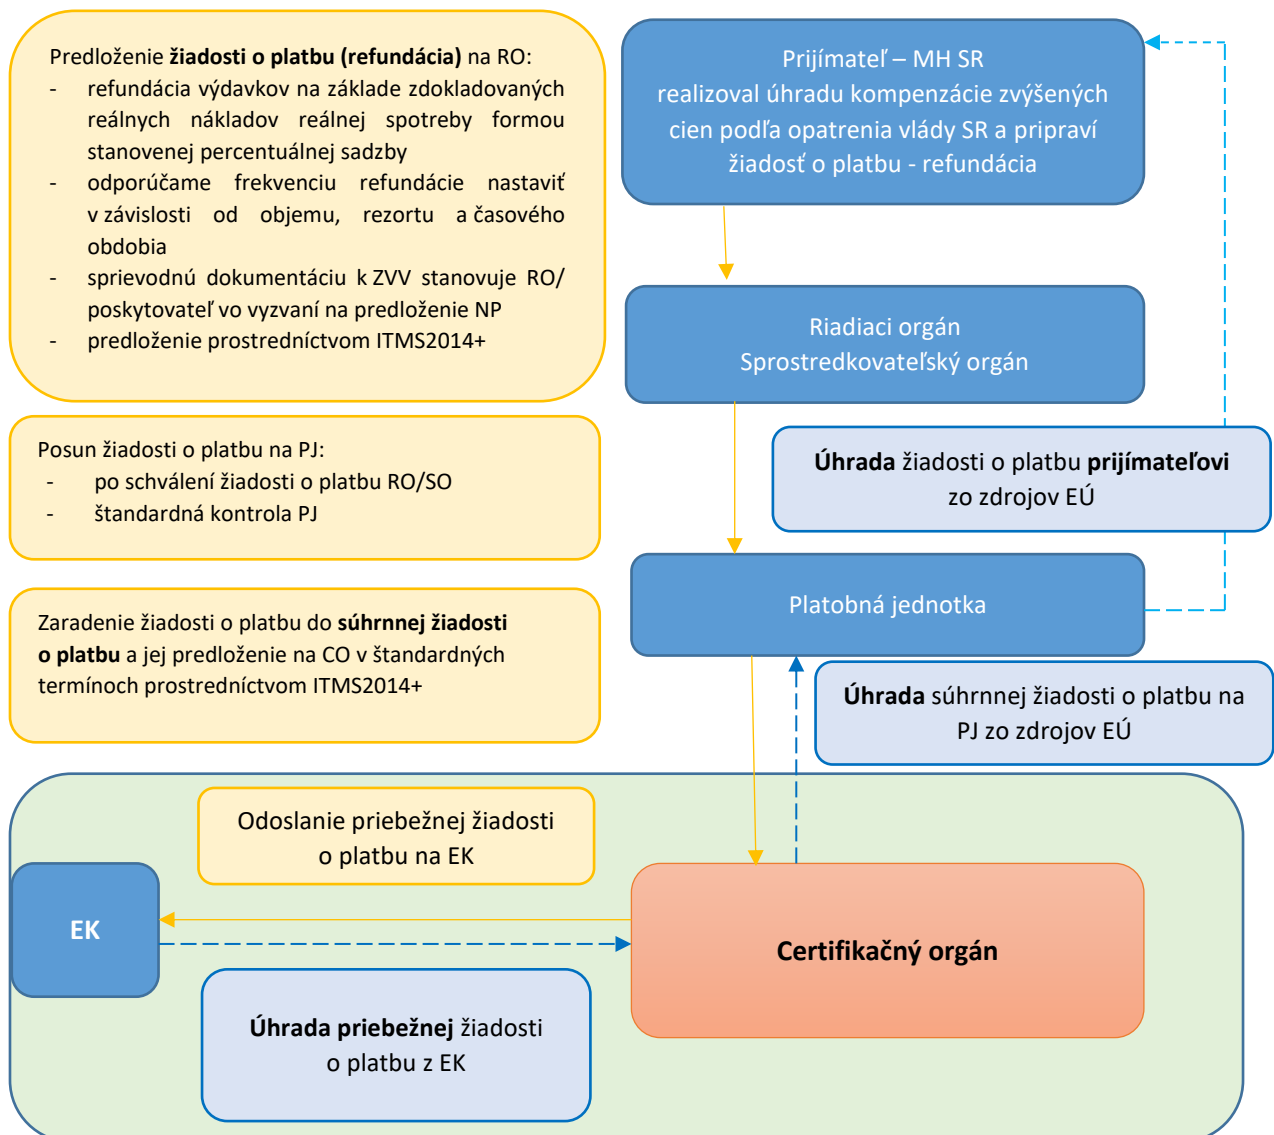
Predloženie **žiadosti o platbu (refundácia)** na RO:
- refundácia výdavkov na základe zdokladovaných reálnych nákladov reálnej spotreby formou stanovenej percentuálnej sadzby
- odporúčame frekvenciu refundácie nastaviť v závislosti od objemu, rezortu a časového obdobia
- sprievodnú dokumentáciu k ZVV stanovuje RO/ poskytovateľ vo vyzvaní na predloženie NP
- predloženie prostredníctvom ITMS2014+

Prijímateľ – MH SR realizoval úhradu kompenzácie zvýšených cien podľa opatrenia vlády SR a pripraví žiadosť o platbu - refundácia

Riadiaci orgán
Sprostredkovateľský orgán

Posun žiadosti o platbu na PJ:
- po schválení žiadosti o platbu RO/SO
- štandardná kontrola PJ

**Úhrada** žiadosti o platbu **prijímateľovi** zo zdrojov EÚ

Platobná jednotka

Zaradenie žiadosti o platbu do **súhrnnej žiadosti o platbu** a jej predloženie na CO v štandardných termínoch prostredníctvom ITMS2014+

**Úhrada** súhrnnej žiadosti o platbu na PJ zo zdrojov EÚ

Odoslanie priebežnej žiadosti o platbu na EK

EK

Certifikačný orgán

**Úhrada priebežnej** žiadosti o platbu z EK